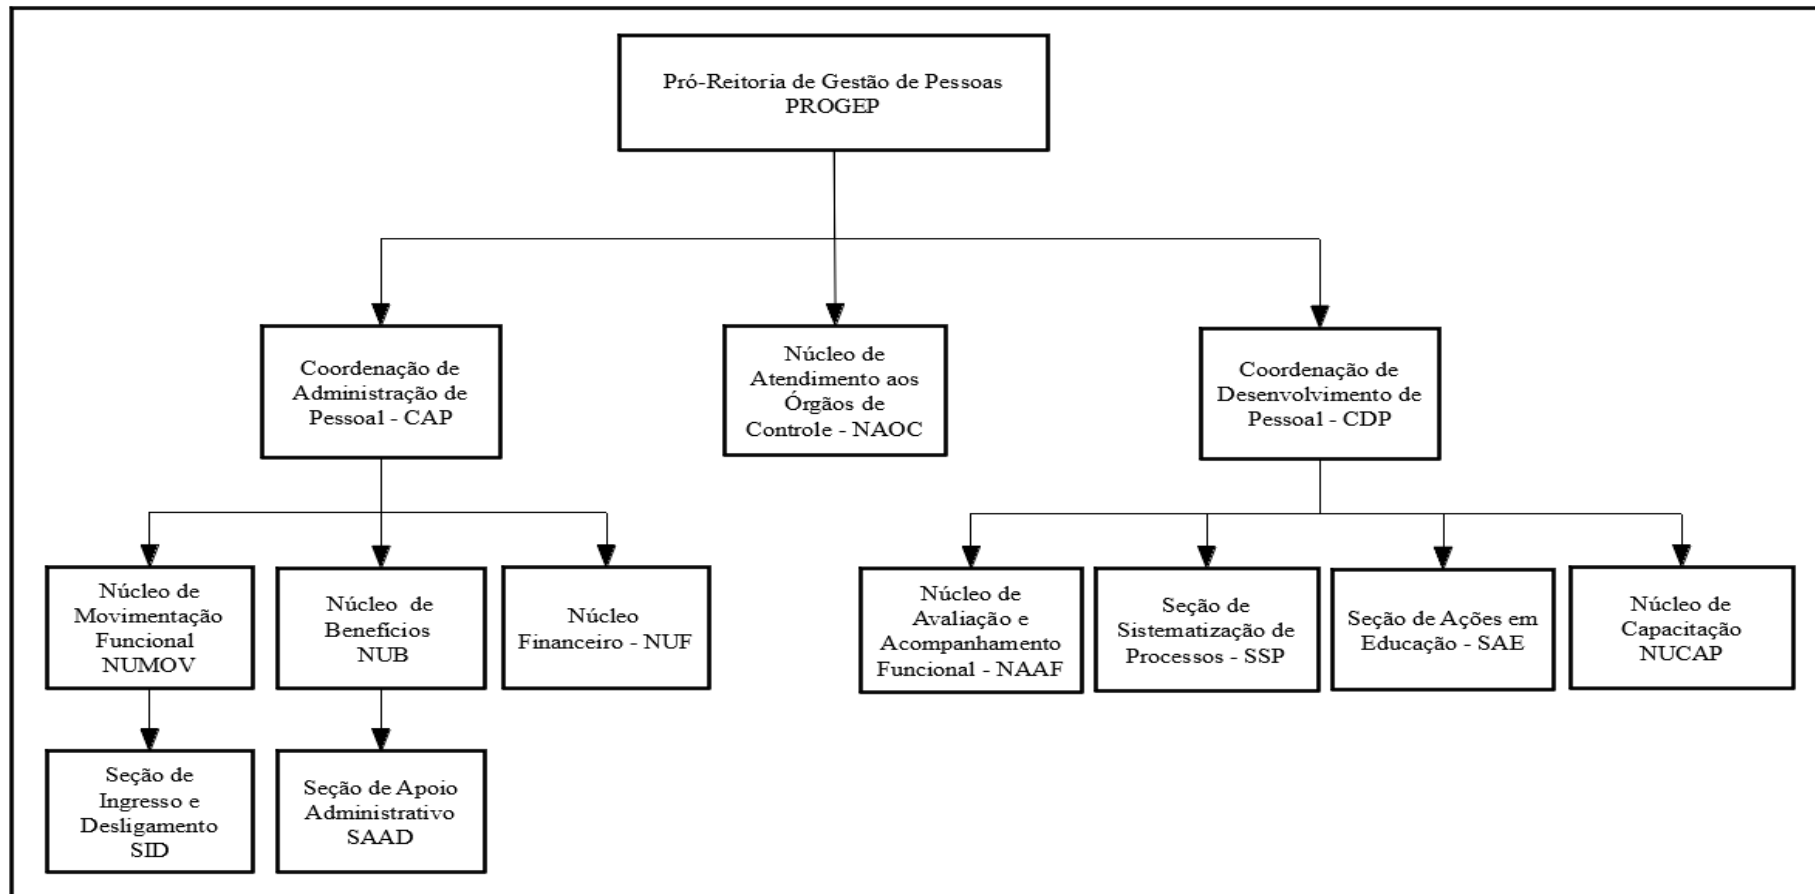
Pró-Reitoria de Gestão de Pessoas
PROGEP

Coordenação de Administração de Pessoal - CAP

Núcleo de Atendimento aos Órgãos de Controle - NAOC

Coordenação de Desenvolvimento de Pessoal - CDP

Núcleo de Movimentação Funcional NUMOV

Núcleo de Benefícios NUB

Núcleo Financeiro - NUF

Núcleo de Avaliação e Acompanhamento Funcional - NAAF

Seção de Sistematização de Processos - SSP

Seção de Ações em Educação - SAE

Núcleo de Capacitação NUCAP

Seção de Ingresso e Desligamento SID

Seção de Apoio Administrativo SAAD